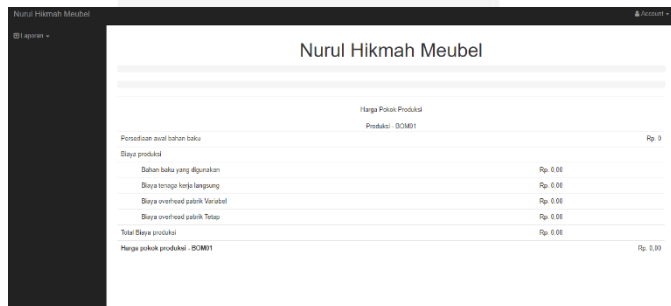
Nurul Hikmah Meubel

Account

Laporan

Nurul Hikmah Meubel

Harga Pokok Produksi

Produksi : BOM01

| | | |
|---|---|---|
| Persediaan awal bahan baku | | Rp. 0 |
| Biaya produksi | | |
| Bahan baku yang digunakan | Rp. 0.00 | |
| Biaya tenaga kerja langsung | Rp. 0.00 | |
| Biaya overhead pabrik Variabel | Rp. 0.00 | |
| Biaya overhead pabrik Tetap | Rp. 0.00 | |
| Total Biaya produksi | Rp. 0.00 | |
| Harga pokok produksi : BOM01 | | Rp. 0,00 |